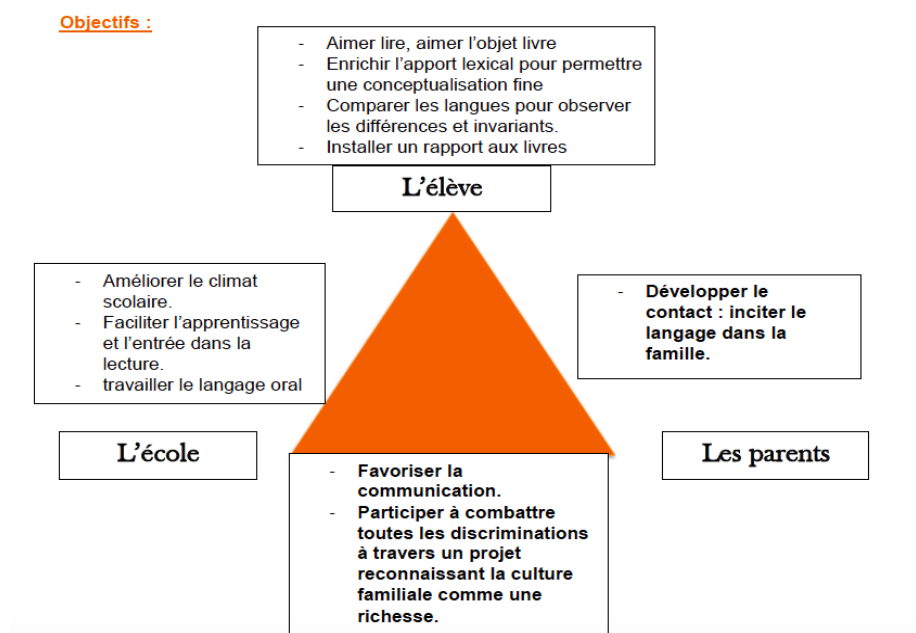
Objectifs :

- Aimer lire, aimer l'objet livre
- Enrichir l'apport lexical pour permettre une conceptualisation fine
- Comparer les langues pour observer les différences et invariants.
- Installer un rapport aux livres

L'élève

- Améliorer le climat scolaire.
- Faciliter l'apprentissage et l'entrée dans la lecture.
- travailler le langage oral

- Développer le contact : inciter le langage dans la famille.

L'école

Les parents

- Favoriser la communication.
- Participer à combattre toutes les discriminations à travers un projet reconnaissant la culture familiale comme une richesse.